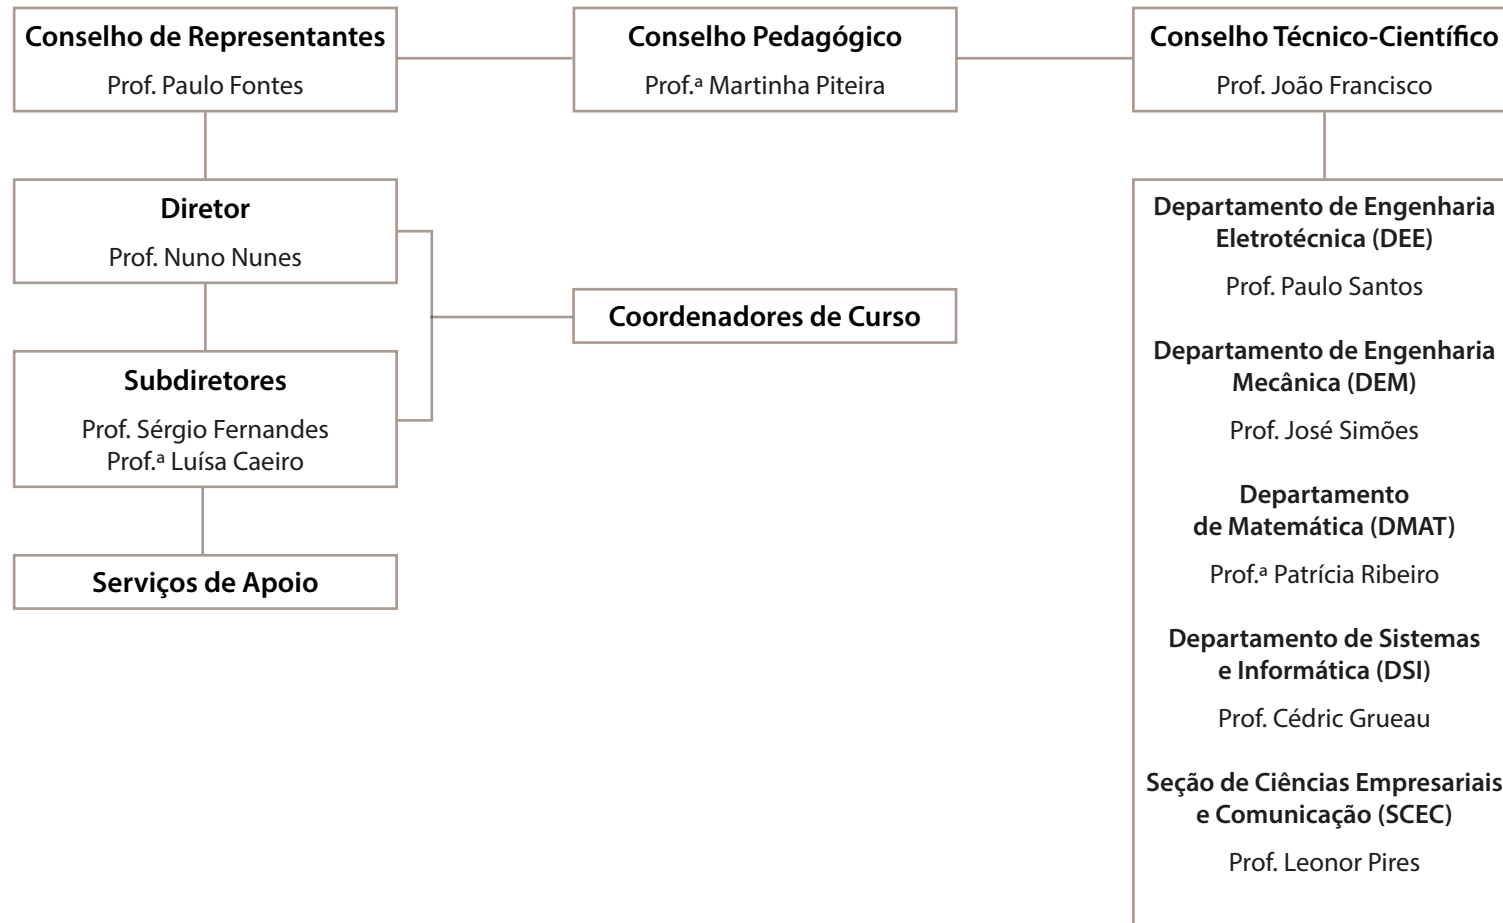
Conselho de Representantes
Prof. Paulo Fontes

Conselho Pedagógico
Prof.ª Martinha Piteira

Conselho Técnico-Científico
Prof. João Francisco

Diretor
Prof. Nuno Nunes

Coordenadores de Curso

Subdiretores
Prof. Sérgio Fernandes
Prof.ª Luísa Caeiro

Serviços de Apoio

Departamento de Engenharia Eletrotécnica (DEE)
Prof. Paulo Santos

Departamento de Engenharia Mecânica (DEM)
Prof. José Simões

Departamento de Matemática (DMAT)
Prof.ª Patrícia Ribeiro

Departamento de Sistemas e Informática (DSI)
Prof. Cédric Grueau

Seção de Ciências Empresariais e Comunicação (SCEC)
Prof. Leonor Pires